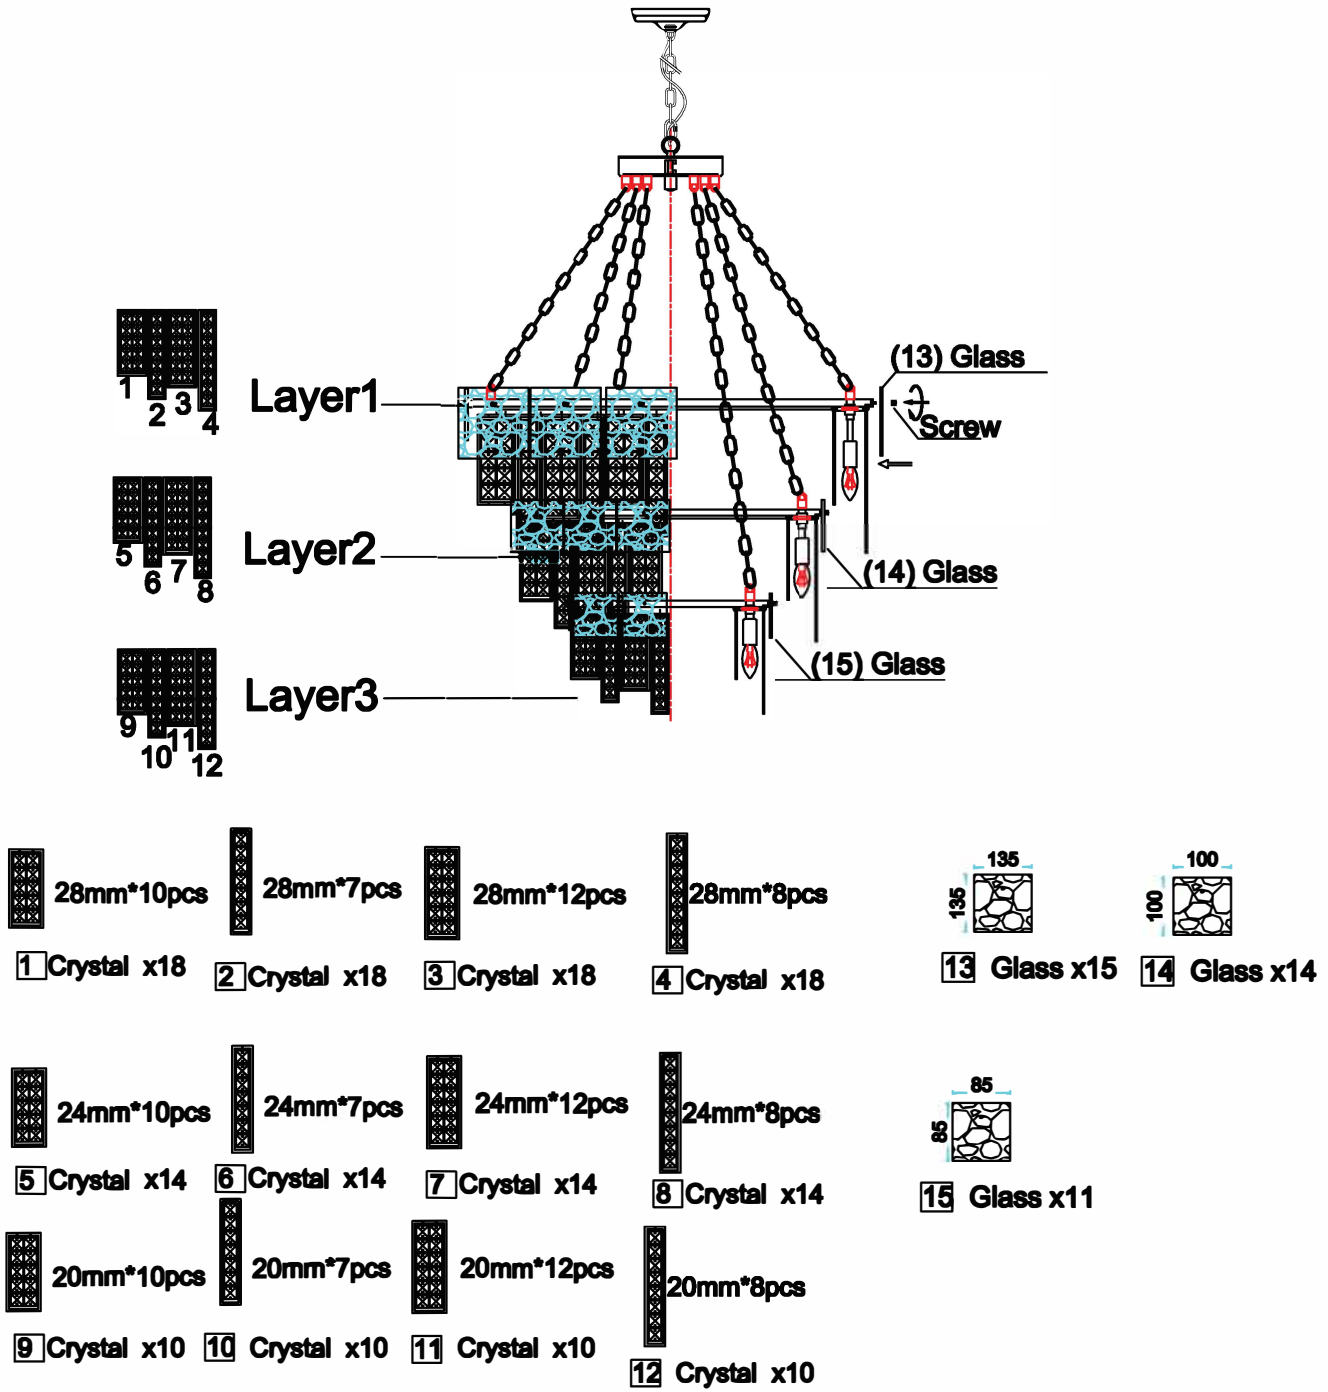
1 2 3 4
Layer1

5 6 7 8
Layer2

9 10 11 12
Layer3

(13) Glass
Screw
(14) Glass
(15) Glass

28mm*10pcs
1 Crystal x18

28mm*7pcs
2 Crystal x18

28mm*12pcs
3 Crystal x18

28mm*8pcs
4 Crystal x18

135
135
13 Glass x15

100
100
14 Glass x14

24mm*10pcs
5 Crystal x14

24mm*7pcs
6 Crystal x14

24mm*12pcs
7 Crystal x14

24mm*8pcs
8 Crystal x14

85
85
15 Glass x11

20mm*10pcs
9 Crystal x10

20mm*7pcs
10 Crystal x10

20mm*12pcs
11 Crystal x10

20mm*8pcs
12 Crystal x10